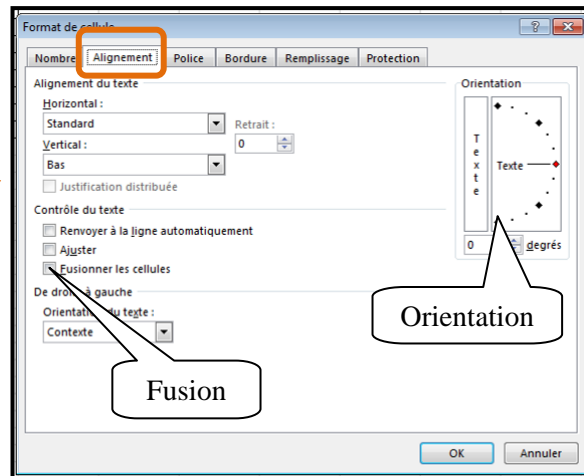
Format de cellule

?

Nombre | Alignement | Police | Bordure | Remplissage | Protection

Alignement du texte

Horizontal :

Standard

Retrait :

0

Vertical :

Bas

Justification distribuée

Contrôle du texte

Renvoyer à la ligne automatiquement

Ajuster

Fusionner les cellules

De droi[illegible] à gauche

Orientati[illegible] du texte :

Contexte

Orientation

T e x t e

Texte

0

degrés

Orientation

Fusion

OK

Annuler